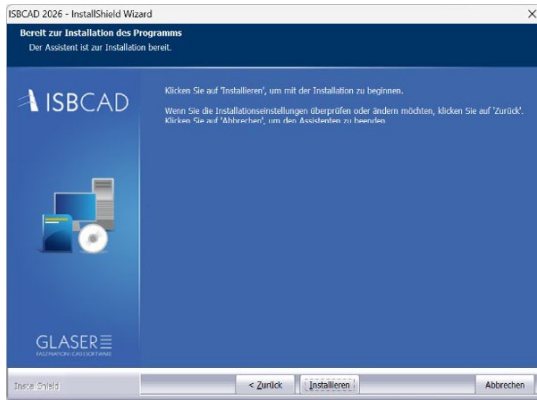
ISBCAD 2026 - InstallShield Wizard
×

Bereit zur Installation des Programms
Der Assistent ist zur Installation bereit.

ISBCAD

Klicken Sie auf 'Installieren', um mit der Installation zu beginnen.

Wenn Sie die Installationseinstellungen überprüfen oder ändern möchten, klicken Sie auf 'Zurück'. Klicken Sie auf 'Abbrechen', um den Assistenten zu beenden.

GLASER
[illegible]

InstallShield

< Zurück
Installieren
Abbrechen